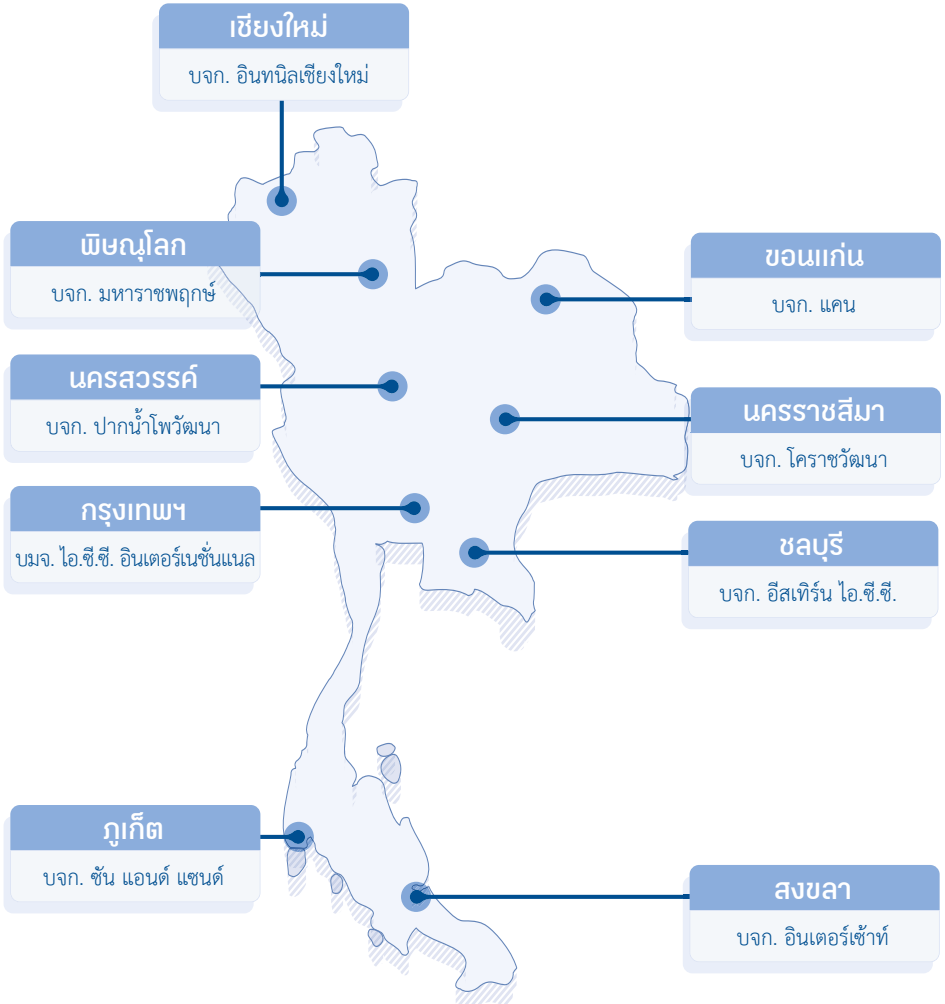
เชียงใหม่
บจก. อินทนิลเชียงใหม่

พิษณุโลก
บจก. มหาราชพฤกษ์

ขอนแก่น
บจก. แคน

นครสวรรค์
บจก. ปากน้ำโพวัฒนา

นครราชสีมา
บจก. โคราชวัฒนา

กรุงเทพฯ
บมจ. ไอ.ซี.ซี. อินเตอร์เนชั่นแนล

ชลบุรี
บจก. อีสเทิร์น ไอ.ซี.ซี.

ภูเก็ต
บจก. ซัน แอนด์ แซนด์

สงขลา
บจก. อินเตอร์เซ้าท์